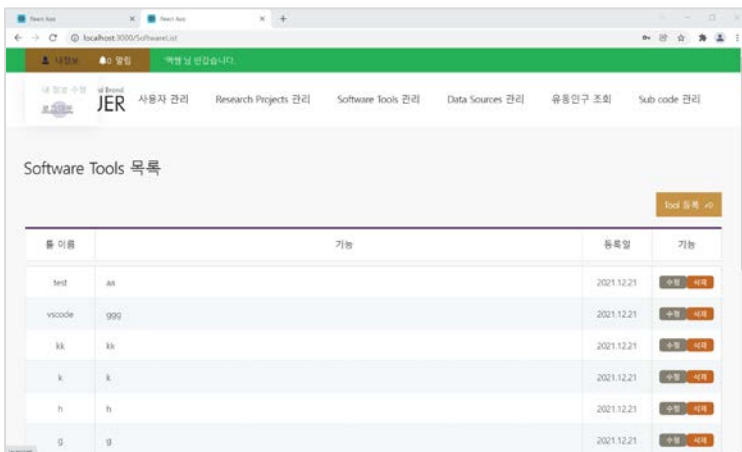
React App | React App | +

localhost:3000/SoftwareList

내정보 | 0 알림 | 객원님 반갑습니다.

내 정보 수정
로그아웃
JER | 사용자 관리 | Research Projects 관리 | Software Tools 관리 | Data Sources 관리 | 유동인구 조회 | Sub code 관리

Software Tools 목록

Tool 등록

| 툴 이름 | 기능 | 등록일 | 기능 |
|---|---|---|---|
| test | as | 2021.12.21 | 수정 삭제 |
| vscode | ggg | 2021.12.21 | 수정 삭제 |
| kk | kk | 2021.12.21 | 수정 삭제 |
| k | k | 2021.12.21 | 수정 삭제 |
| h | h | 2021.12.21 | 수정 삭제 |
| g | g | 2021.12.21 | 수정 삭제 |